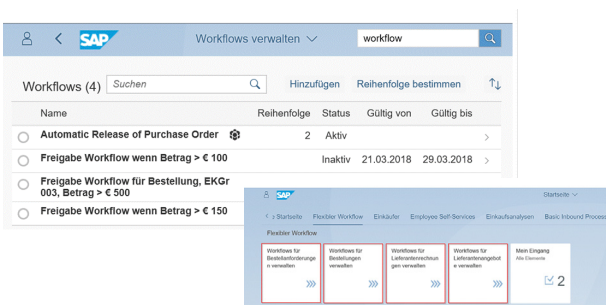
SAP Workflows verwalten workflow

Workflows (4) Suchen Hinzufügen Reihenfolge bestimmen

| Name | Reihenfolge | Status | Gültig von | Gültig bis |
|---|---|---|---|---|
| Automatic Release of Purchase Order | 2 | Aktiv | | |
| Freigabe Workflow wenn Betrag > € 100 | | Inaktiv | 21.03.2018 | 29.03.2018 |
| Freigabe Workflow für Bestellung, EKGr 003, Betrag > € 500 | | | | |
| Freigabe Workflow wenn Betrag > € 150 | | | | |

SAP Startseite

Startseite Flexibler Workflow Einkäufer Employee Self-Services Einkaufsanalysen Basic Inbound Process

Flexibler Workflow

Workflows für Bestellanforderungen verwalten

Workflows für Bestellungen verwalten

Workflows für Lieferantenrechnungen verwalten

Workflows für Lieferantenangebote verwalten

Mein Eingang
Alle Elemente
2